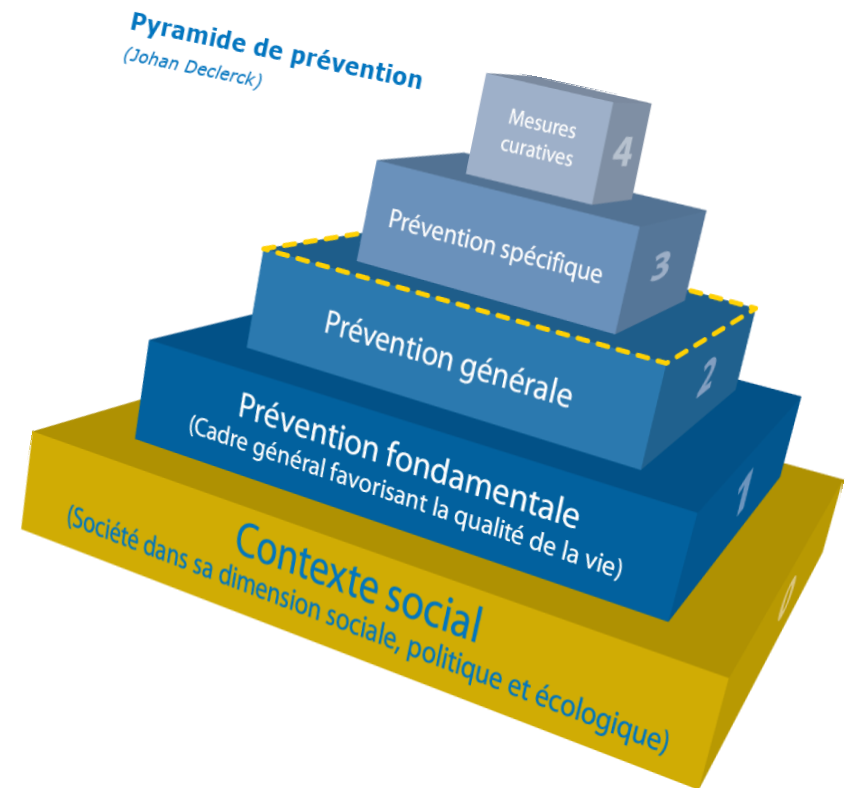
Pyramide de prévention
(Johan Declerck)

Mesures curatives
4

Prévention spécifique
3

Prévention générale
2

Prévention fondamentale
(Cadre général favorisant la qualité de la vie)
1

Contexte social
(Société dans sa dimension sociale, politique et écologique)
0